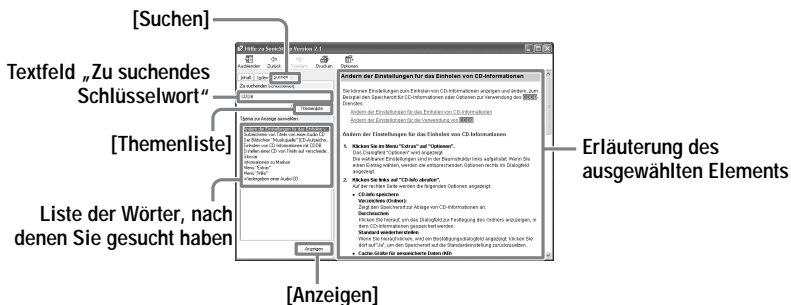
[Suchen]

Textfeld „Zu suchendes Schlüsselwort“

[Themenliste]

Liste der Wörter, nach denen Sie gesucht haben

[Anzeigen]

Erläuterung des ausgewählten Elements

Hilfe zu SonicStage Version 2.1

Ausblenden Zurück Vorwärts Drucken Optionen

Inhalt Index Suchen

Zu suchendes Schlüsselwort:

CDDB

Themenliste

Thema zur Anzeige auswählen:

Anzeigen

Ändern der Einstellungen für das Einholen von CD-Informationen

Sie können Einstellungen zum Einholen von CD-Informationen anzeigen und ändern, zum Beispiel den Speicherort für CD-Informationen oder Optionen zur Verwendung des CDDB-Dienstes.

Ändern der Einstellungen für das Einholen von CD-Informationen

Ändern der Einstellungen für die Verwendung von CDDB

Ändern der Einstellungen für das Einholen von CD-Informationen

1. Klicken Sie im Menü "Extras" auf "Optionen".

Das Dialogfeld "Optionen" wird angezeigt.

2. Klicken Sie links auf "CD-Info abrufen".

Auf der rechten Seite werden die folgenden Optionen angezeigt.

CD-Info speichern

Verzeichnis (Ordner):

Durchsuchen

Standard wiederherstellen

Cache-Größe für gespeicherte Daten (KB)